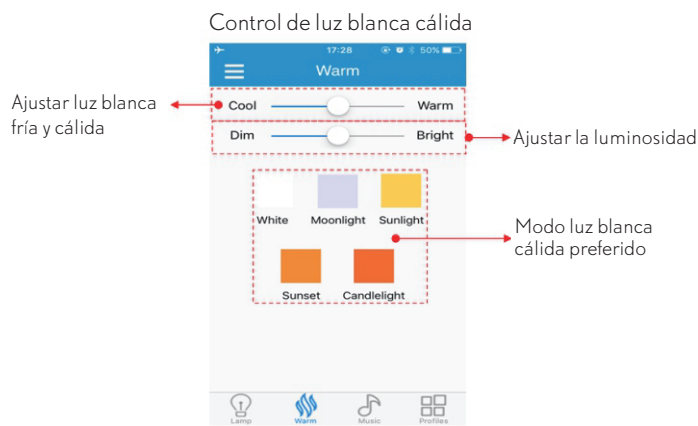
Control de luz blanca cálida

17:28 50%

Warm

Ajustar luz blanca fría y cálida

Cool Warm

Dim Bright

Ajustar la luminosidad

White Moonlight Sunlight

Modo luz blanca cálida preferido

Sunset Candlelight

Lamp Warm Music Profiles